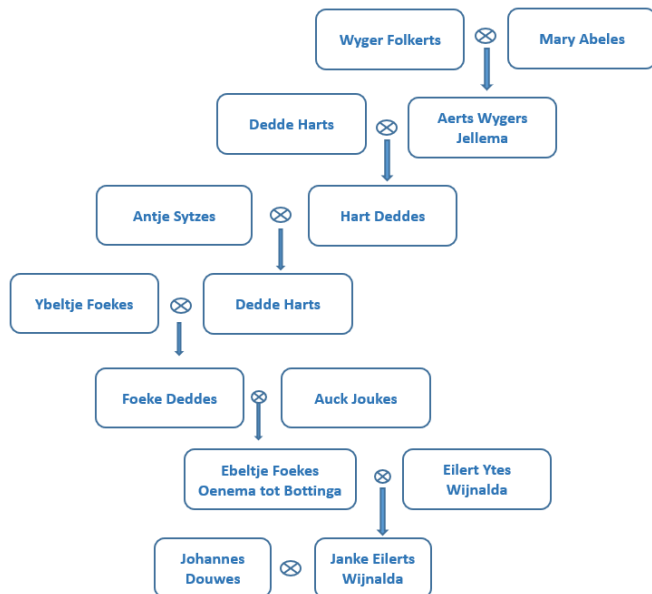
Wyger Folkerts
Mary Abeles
Dedde Harts
Aerts Wygers Jellema
Antje Sytzes
Hart Deddes
Ybeltje Foekes
Dedde Harts
Foeke Deddes
Auck Joukes
Ebeltje Foekes Oenema tot Bottinga
Eilert Ytes Wijnalda
Johannes Douwes
Janke Eilerts Wijnalda